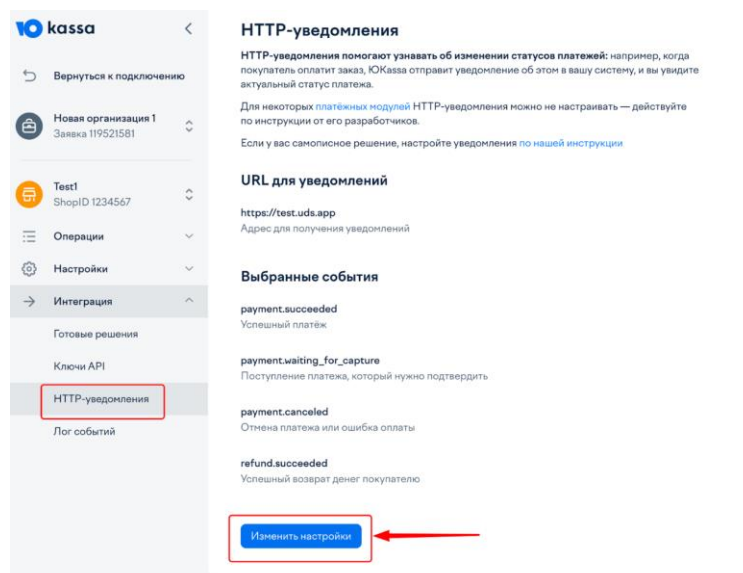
kassa

Вернуться к подключению

Новая организация 1
Заявка 119521581

Test1
ShopID 1234567

Операции

Настройки

Интеграция

Готовые решения

Ключи API

HTTP-уведомления

Лог событий

HTTP-уведомления

**HTTP-уведомления помогают узнавать об изменении статусов платежей:** например, когда покупатель оплатит заказ, ЮKassa отправит уведомление об этом в вашу систему, и вы увидите актуальный статус платежа.

Для некоторых платёжных модулей HTTP-уведомления можно не настраивать — действуйте по инструкции от его разработчиков.

Если у вас самописное решение, настройте уведомления по нашей инструкции

URL для уведомлений

https://test.uds.app
Адрес для получения уведомлений

Выбранные события

payment.succeeded
Успешный платёж

payment.waiting_for_capture
Поступление платежа, который нужно подтвердить

payment.canceled
Отмена платежа или ошибка оплаты

refund.succeeded
Успешный возврат денег покупателю

Изменить настройки